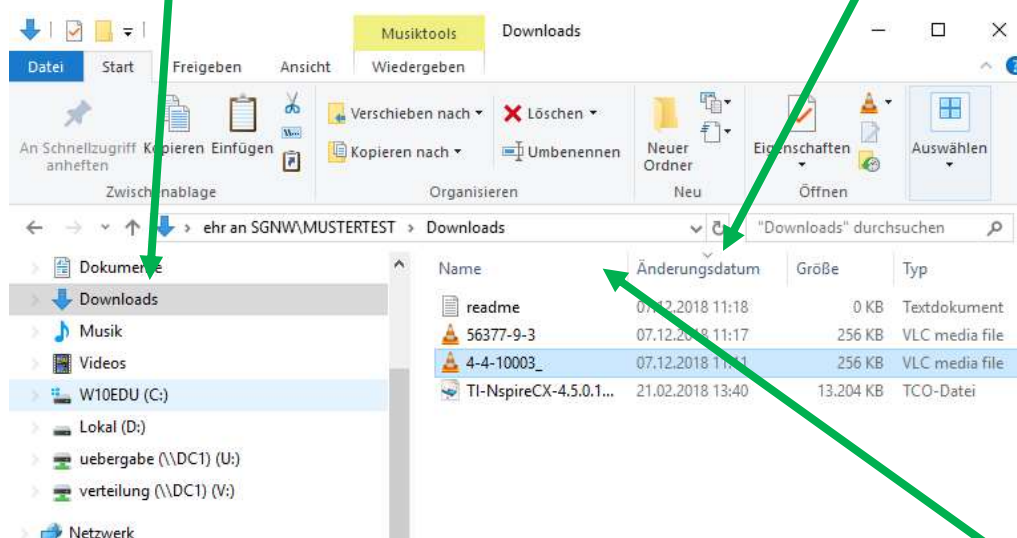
Musiktools Downloads

Datei Start Freigeben Ansicht Wiedergeben

An Schnellzugriff anheften Kopieren Einfügen
Zwischenablage

Verschieben nach ▾ Löschen ▾
Kopieren nach ▾ Umbenennen
Organisieren

Neuer Ordner
Neu

Eigenschaften
Öffnen

Auswählen

ehr an SGNW\MUSTERTEST › Downloads

"Downloads" durchsuchen

Dokumente
Downloads
Musik
Videos
W10EDU (C:)
Lokal (D:)
uebergabe (\\DC1) (U:)
verteilung (\\DC1) (V:)
Netzwerk

| Name | Änderungsdatum | Größe | Typ |
|---|---|---|---|
| readme | 07.12.2018 11:18 | 0 KB | Textdokument |
| 56377-9-3 | 07.12.2018 11:17 | 256 KB | VLC media file |
| 4-4-10003_ | 07.12.2018 11:11 | 256 KB | VLC media file |
| TI-NspireCX-4.5.0.1... | 21.02.2018 13:40 | 13.204 KB | TCO-Datei |